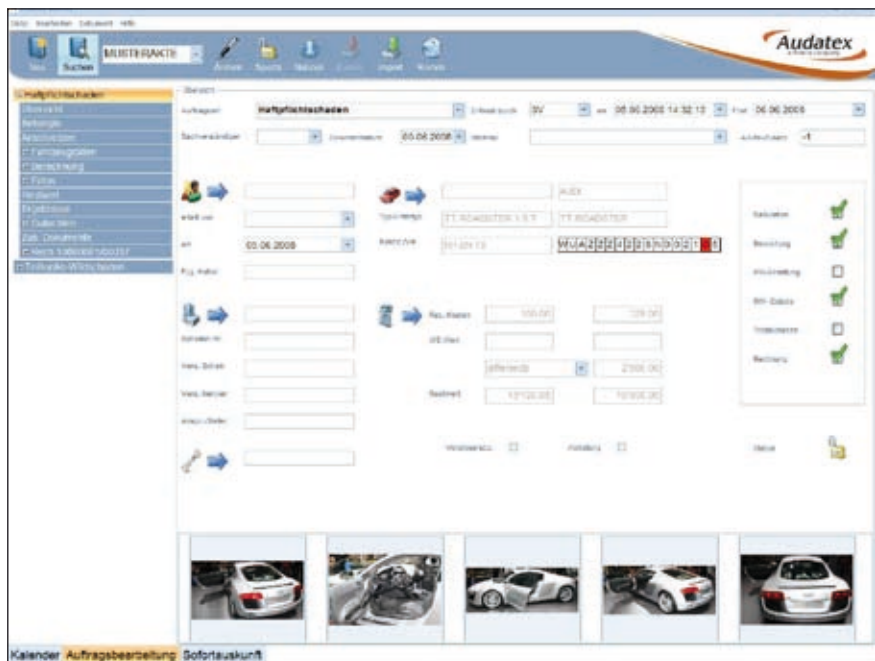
Datei Bearbeiten Dokument Hilfe

Neu Suchen MUSTERAKTE Archiv Sports Status Export Import Kunde

Audatex

Haftpflichtschaden
Übersicht
Beteiligte
Anschreiben
Fahrzeugdaten
Besichtigung
Fotos
Kalkulation
Ergebnisse
Gutachten
Zus. Dokumente
Vers. Kalender Versicherung
Teilkasko-Wirtschaften

Übersicht
Auftragsart Haftpflichtschaden Erfasst durch SV am 05.06.2008 14:32:12 Frist 06.06.2008
Sachverständiger Besichtigungsdatum 05.06.2008 Vermittler Auftragsstatus -1

AUDI
Typ/Untertyp TT ROADSTER 1.8 T TT ROADSTER
Erstzulassung 01.01.13 WUAZZZ42Z8N000221 8

erteilt von
am 05.06.2008
Pol. Aktenz

Rep.-Kosten 100,00 129,00
WB-Wert
differenzb 2100,00
Restwert 10100,00 10100,00

Schaden-Nr.
Vers.-Schein
Vers.-Nehmer
Anspr.-Steller

Vorsteuerabz. Abtretung

Kalkulation
Besichtigung
Wiederbeschaff.
RW-Gebote
Totalschaden
Rechnung
Status

Kalender Auftragsbearbeitung Sofortauskunft